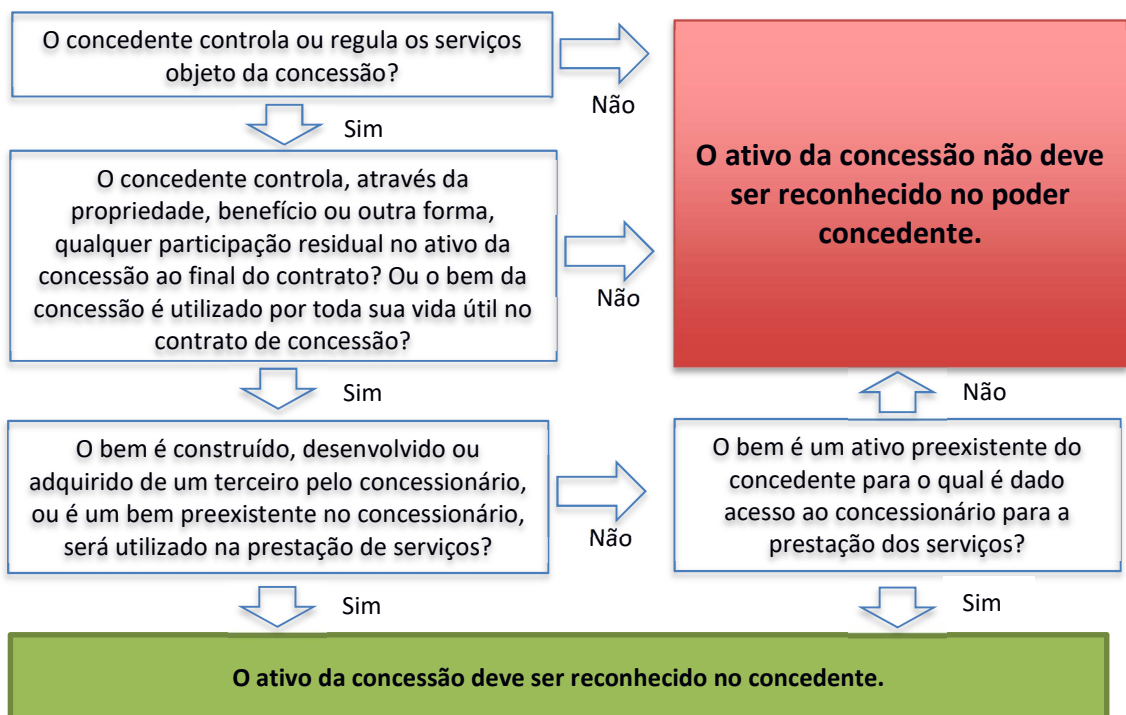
O concedente controla ou regula os serviços objeto da concessão?

Não

O ativo da concessão não deve ser reconhecido no poder concedente.

Sim

O concedente controla, através da propriedade, benefício ou outra forma, qualquer participação residual no ativo da concessão ao final do contrato? Ou o bem da concessão é utilizado por toda sua vida útil no contrato de concessão?

Não

Sim

Não

O bem é construído, desenvolvido ou adquirido de um terceiro pelo concessionário, ou é um bem preexistente no concessionário, será utilizado na prestação de serviços?

Não

O bem é um ativo preexistente do concedente para o qual é dado acesso ao concessionário para a prestação dos serviços?

Sim

Sim

O ativo da concessão deve ser reconhecido no concedente.